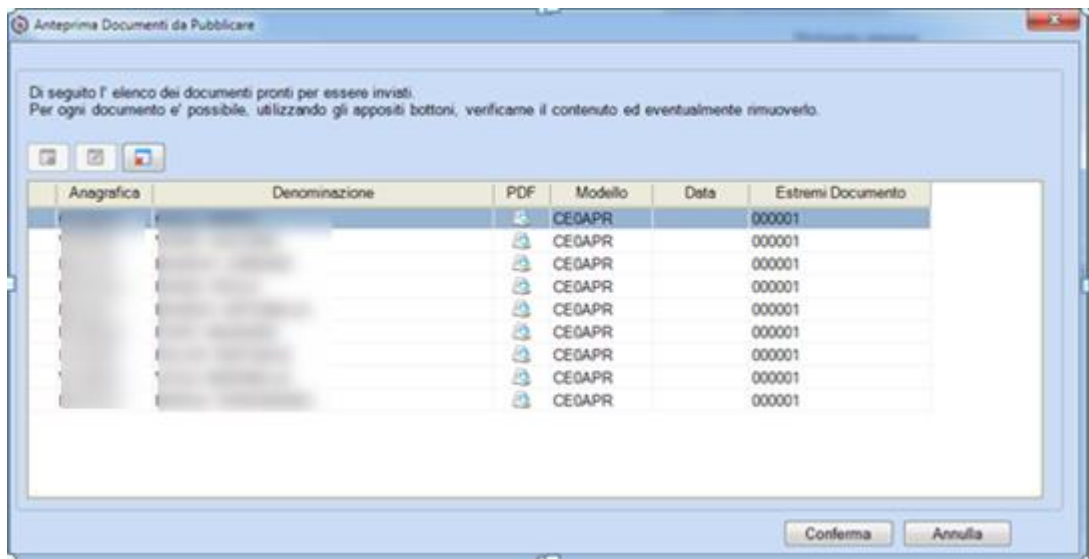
Anteprima Documenti da Pubblicare

Di seguito l' elenco dei documenti pronti per essere inviati.
Per ogni documento e' possibile, utilizzando gli appositi bottoni, verificarne il contenuto ed eventualmente rimuoverlo.

| Anagrafica | Denominazione | PDF | Modello | Data | Estremi Documento |
|---|---|---|---|---|---|
| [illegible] | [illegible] | | CE0APR | | 000001 |
| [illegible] | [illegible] | | CE0APR | | 000001 |
| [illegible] | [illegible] | | CE0APR | | 000001 |
| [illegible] | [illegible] | | CE0APR | | 000001 |
| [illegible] | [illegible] | | CE0APR | | 000001 |
| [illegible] | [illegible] | | CE0APR | | 000001 |
| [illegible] | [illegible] | | CE0APR | | 000001 |
| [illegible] | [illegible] | | CE0APR | | 000001 |
| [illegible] | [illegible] | | CE0APR | | 000001 |

Conferma Annulla